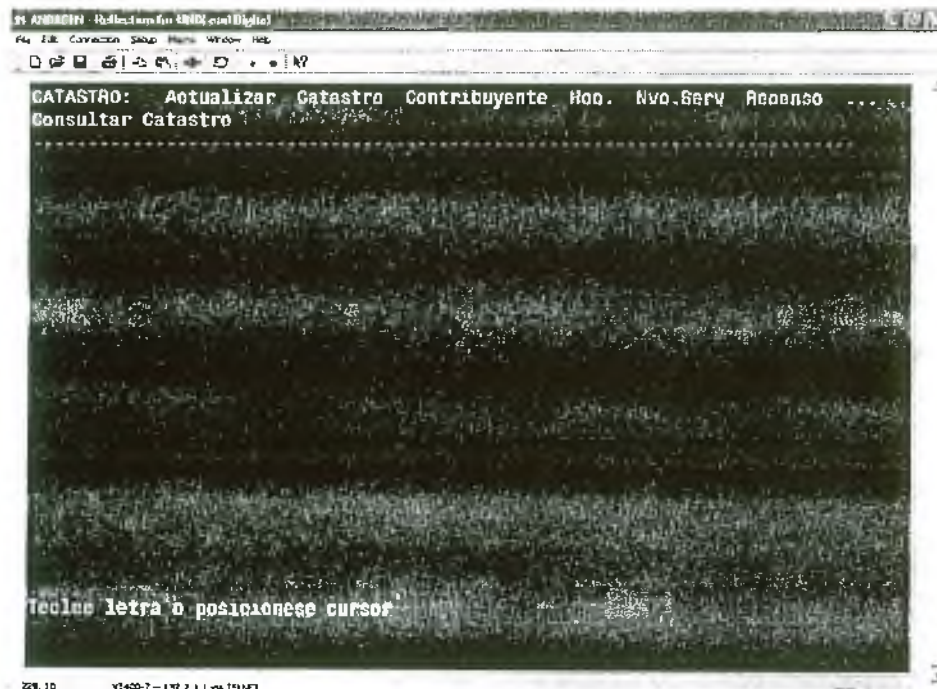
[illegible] - Reflection for UNIX and Digital

File Edit Connection Setup Macro Window Help

CATASTRO: Actualizar Catastro Contribuyente Hoo. Nvo.Serv Acceso ...
Consultar Catastro

Teclee letra o posicionese cursor

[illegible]